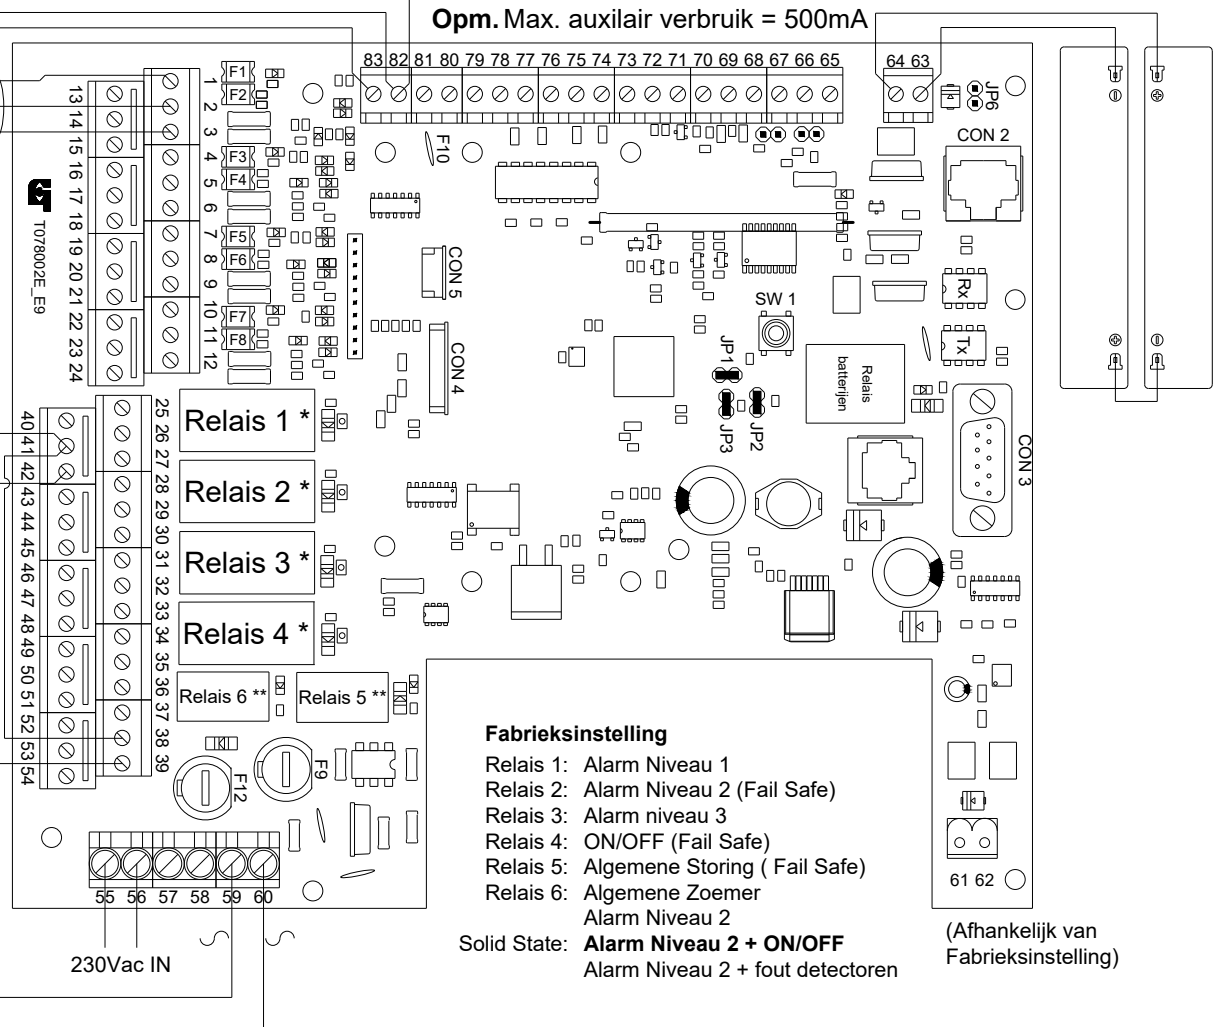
**Opm.** Max. auxilair verbruik = 500mA

83 82 81 80 79 78 77 76 75 74 73 72 71 70 69 68 67 66 65

64 63

JP6

CON 2

F1
F2
F3
F4
F5
F6
F7
F8

1 2 3 4 5 6 7 8 9 10 11 12

13 14 15 16 17 18 19 20 21 22 23 24

T078002E_E9

F10

CON 5

CON 4

SW 1

JP1

JP2

JP3

Relais batterijen

Rx

Tx

CON 3

40 41 42 43 44 45 46 47 48 49 50 51 52 53 54

25 26 27 28 29 30 31 32 33 34 35 36 37 38 39

Relais 1 *

Relais 2 *

Relais 3 *

Relais 4 *

Relais 6 **

Relais 5 **

F12

F9

**Fabrieksinstelling**

Relais 1: Alarm Niveau 1
Relais 2: Alarm Niveau 2 (Fail Safe)
Relais 3: Alarm niveau 3
Relais 4: ON/OFF (Fail Safe)
Relais 5: Algemene Storing ( Fail Safe)
Relais 6: Algemene Zoemer
Alarm Niveau 2
Solid State: **Alarm Niveau 2 + ON/OFF**
Alarm Niveau 2 + fout detectoren

55 56 57 58 59 60

230Vac IN

61 62

(Afhankelijk van Fabrieksinstelling)